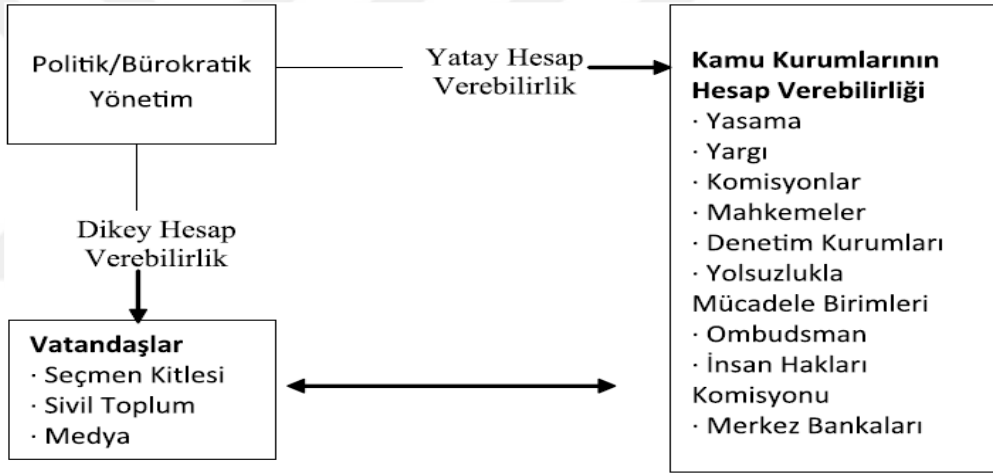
Politik/Bürokratik Yönetim

Yatay Hesap Verebilirlik

Kamu Kurumlarının Hesap Verebilirliği
· Yasama
· Yargı
· Komisyonlar
· Mahkemeler
· Denetim Kurumları
· Yolsuzlukla Mücadele Birimleri
· Ombudsman
· İnsan Hakları Komisyonu
· Merkez Bankaları

Dikey Hesap Verebilirlik

Vatandaşlar
· Seçmen Kitlesi
· Sivil Toplum
· Medya